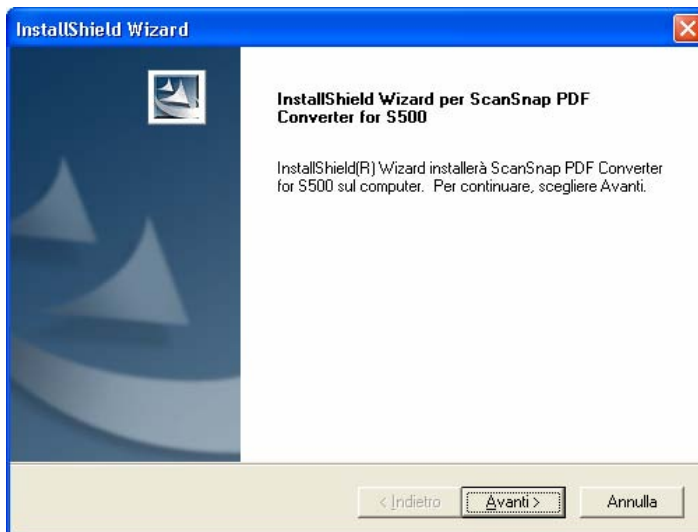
InstallShield Wizard

InstallShield Wizard per ScanSnap PDF Converter for S500

InstallShield(R) Wizard installerà ScanSnap PDF Converter for S500 sul computer. Per continuare, scegliere Avanti.

< Indietro
Avanti >
Annulla